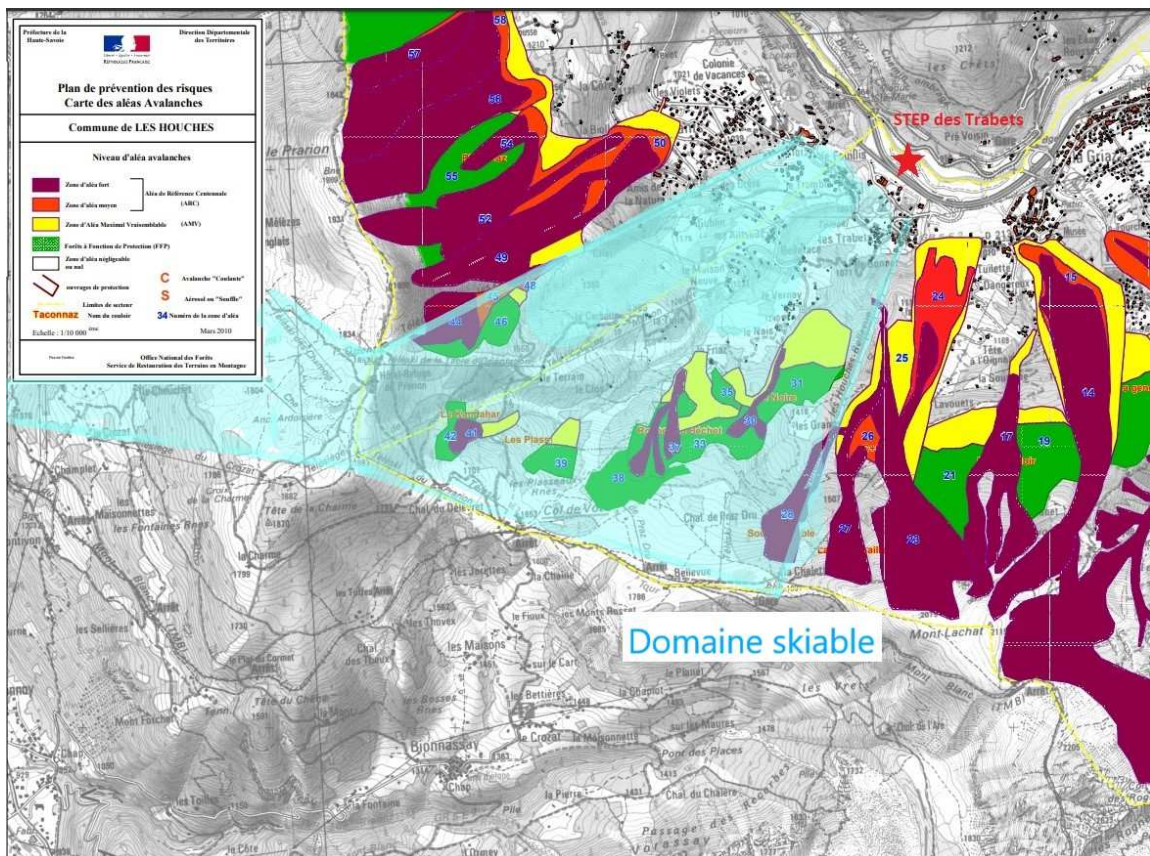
Préfecture de la Haute-Savoie

Direction Départementale des Territoires

RÉPUBLIQUE FRANÇAISE

Plan de prévention des risques
Carte des aléas Avalanches

Commune de LES HOUCHES

Niveau d'aléa avalanches

Zone d'aléa fort
Zone d'aléa moyen
Aléa de Référence Centennale (ARC)
Zone d'Aléa Maximal Vraisemblable (AMV)
Forêts à Fonction de Protection (FFP)
Zone d'aléa négligeable ou nul
ouvrages de protection
C Avalanche "Coulante"
S Aérosol ou "Souffle"
Limites de secteur
Taconnaz Nom du couloir
34 Numéro de la zone d'aléa
Echelle : 1/10 000
Mars 2010

Office National des Forêts
Service de Restauration des Terrains en Montagne

STEP des Trabets

Domaine skiable

58
57
56
54
55
50
52
49
48
46
44
24
25
15
14
35
31
30
37
33
38
39
42
41
26
17
19
21
28
27
23

Colonie de Vacances
les Viglets
le Prarion
Pra Voisin
les Trabets
Les Plans
Chal. de Praz Dru
Col de Voza
Bellevue
Mont-Lachat
les Maisons
Tête de la Charme
les Fontaines Rnes
Champlet
les Sellières
le Plan du Cormet
Bionnassay
le Crozat
le Planet
Pont des Places
la Pierre
Chal. du Chalère
Passage des Rosses
les Vretes
Tête du Chêne
Lavouets
Tête à Tuner
Plan de la Charme
Taconnaz